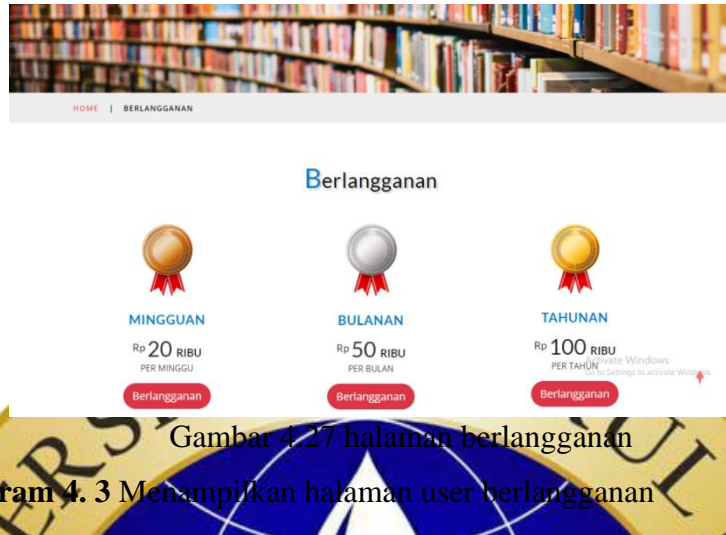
HOME | BERLANGGANAN

Berlangganan

MINGGUAN

Rp 20 RIBU

PER MINGGU

Berlangganan

BULANAN

Rp 50 RIBU

PER BULAN

Berlangganan

TAHUNAN

Rp 100 RIBU

PER TAHUN

Berlangganan

Activate Windows
Go to Settings to activate Windows.

Gambar 4.27 halaman berlangganan

ram 4. 3 Menampilkan halaman user berlangganan